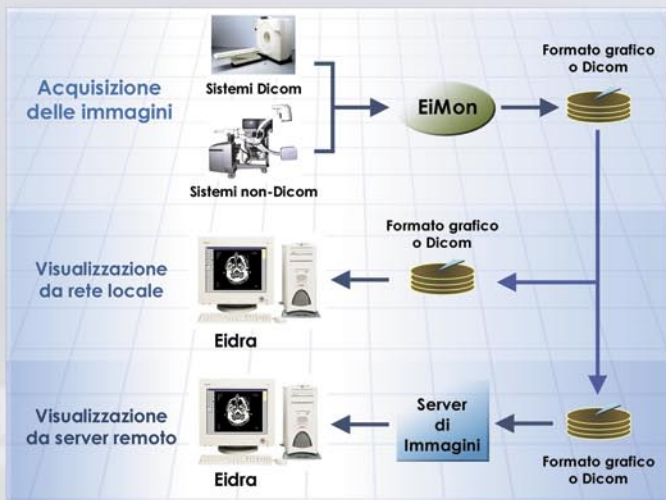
Acquisizione delle immagini

Sistemi Dicom

Sistemi non-Dicom

EiMon

Formato grafico o Dicom

Visualizzazione da rete locale

Formato grafico o Dicom

Eidra

Visualizzazione da server remoto

Server di Immagini

Formato grafico o Dicom

Eidra